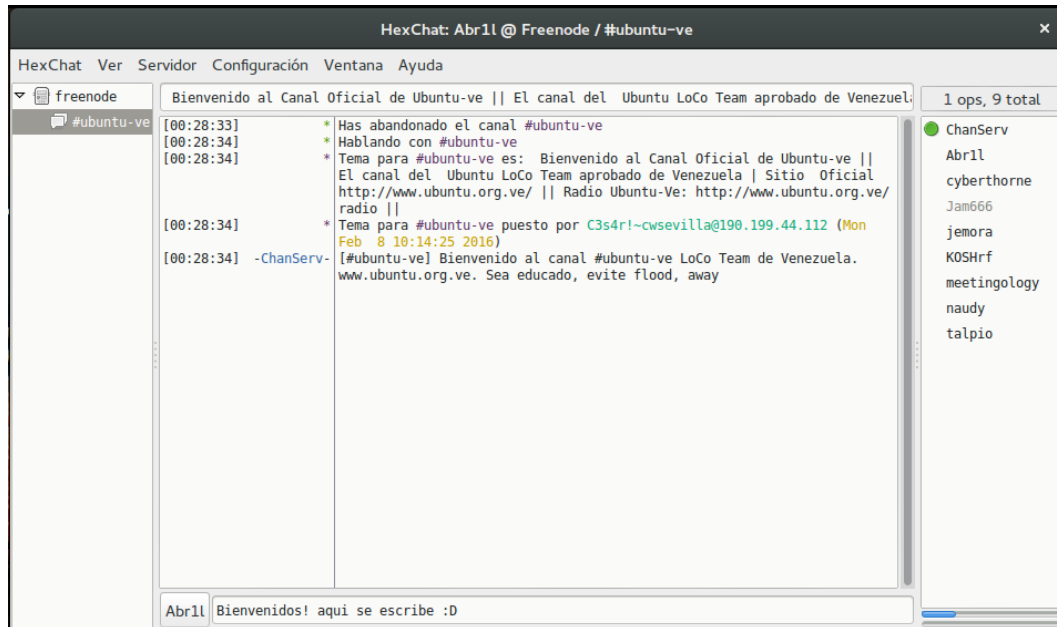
HexChat: Abr1l @ Freenode / #ubuntu-ve

HexChat Ver Servidor Configuración Ventana Ayuda

freenode
#ubuntu-ve

Bienvenido al Canal Oficial de Ubuntu-ve || El canal del Ubuntu LoCo Team aprobado de Venezuel

1 ops, 9 total

[00:28:33] * Has abandonado el canal #ubuntu-ve
[00:28:34] * Hablando con #ubuntu-ve
[00:28:34] * Tema para #ubuntu-ve es: Bienvenido al Canal Oficial de Ubuntu-ve || El canal del Ubuntu LoCo Team aprobado de Venezuela | Sitio Oficial http://www.ubuntu.org.ve/ || Radio Ubuntu-Ve: http://www.ubuntu.org.ve/radio ||
[00:28:34] * Tema para #ubuntu-ve puesto por C3s4r!~cwsevilla@190.199.44.112 (Mon Feb 8 10:14:25 2016)
[00:28:34] -ChanServ- [#ubuntu-ve] Bienvenido al canal #ubuntu-ve LoCo Team de Venezuela. www.ubuntu.org.ve. Sea educado, evite flood, away

ChanServ
Abr1l
cyberthorne
Jam666
jemora
KOSHrf
meetingology
naudy
talpio

Abr1l Bienvenidos! aqui se escribe :D